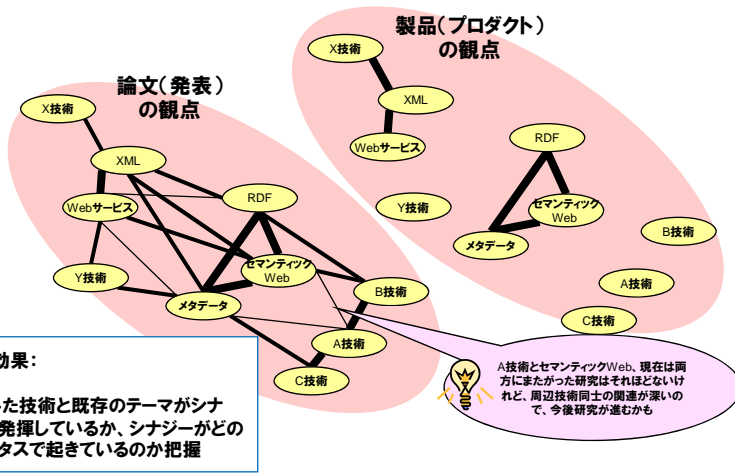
製品(プロダクト)
の観点

X技術
XML
Webサービス
RDF
Y技術
セマンティック
Web
メタデータ
B技術
A技術
C技術

論文(発表)
の観点

X技術
XML
Webサービス
RDF
Y技術
セマンティック
Web
メタデータ
B技術
A技術
C技術

効果:
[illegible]た技術と既存のテーマがシナ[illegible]
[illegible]発揮しているか、シナジーがどの
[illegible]タスで起きているのか把握

A技術とセマンティックWeb、現在は両方にまたがった研究はそれほどないけれど、周辺技術同士の関連が深いので、今後研究が進むかも